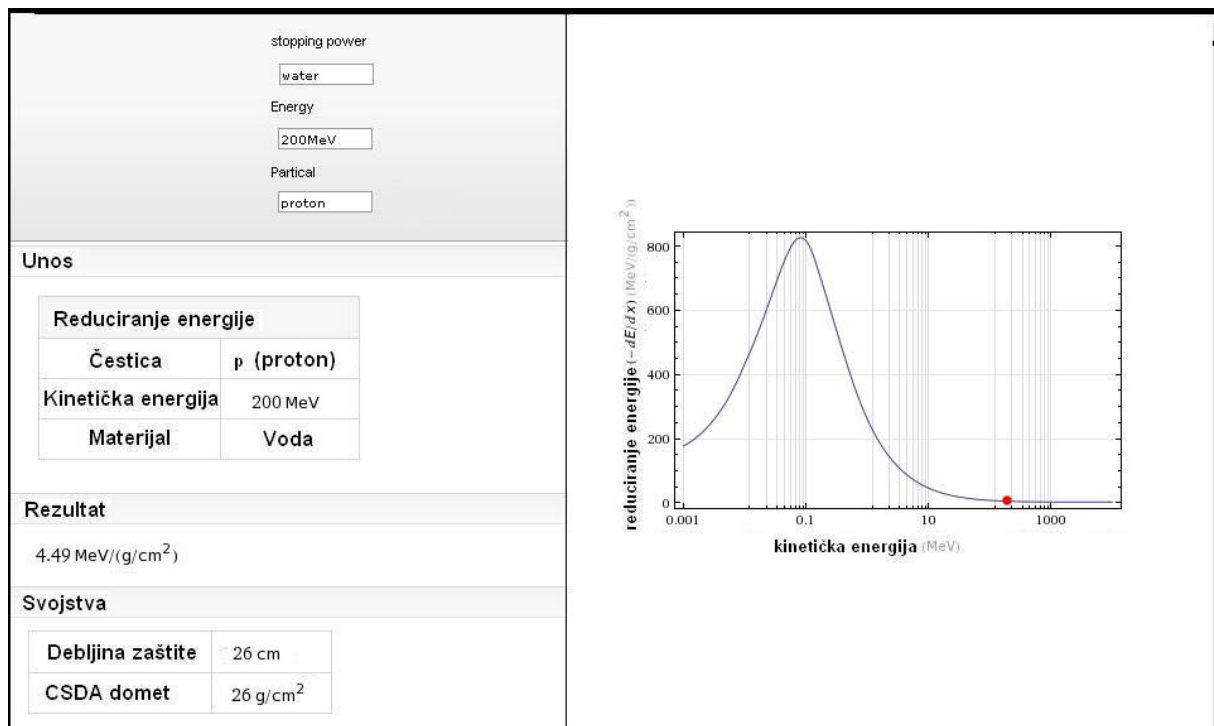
stopping power

water

Energy

200MeV

Partical

proton

Unos

| Reduciranje energije | |
|---|---|
| Čestica | p (proton) |
| Kinetička energija | 200 MeV |
| Materijal | Voda |

Rezultat

4.49 MeV/(g/cm$^2$)

Svojstva

| Debljina zaštite | 26 cm |
|---|---|
| CSDA domet | 26 g/cm$^2$ |

reduciranje energije ($-dE/dx$) MeV/(g/cm$^2$)

800
600
400
200
0

0.001
0.1
10
1000

kinetička energija (MeV)